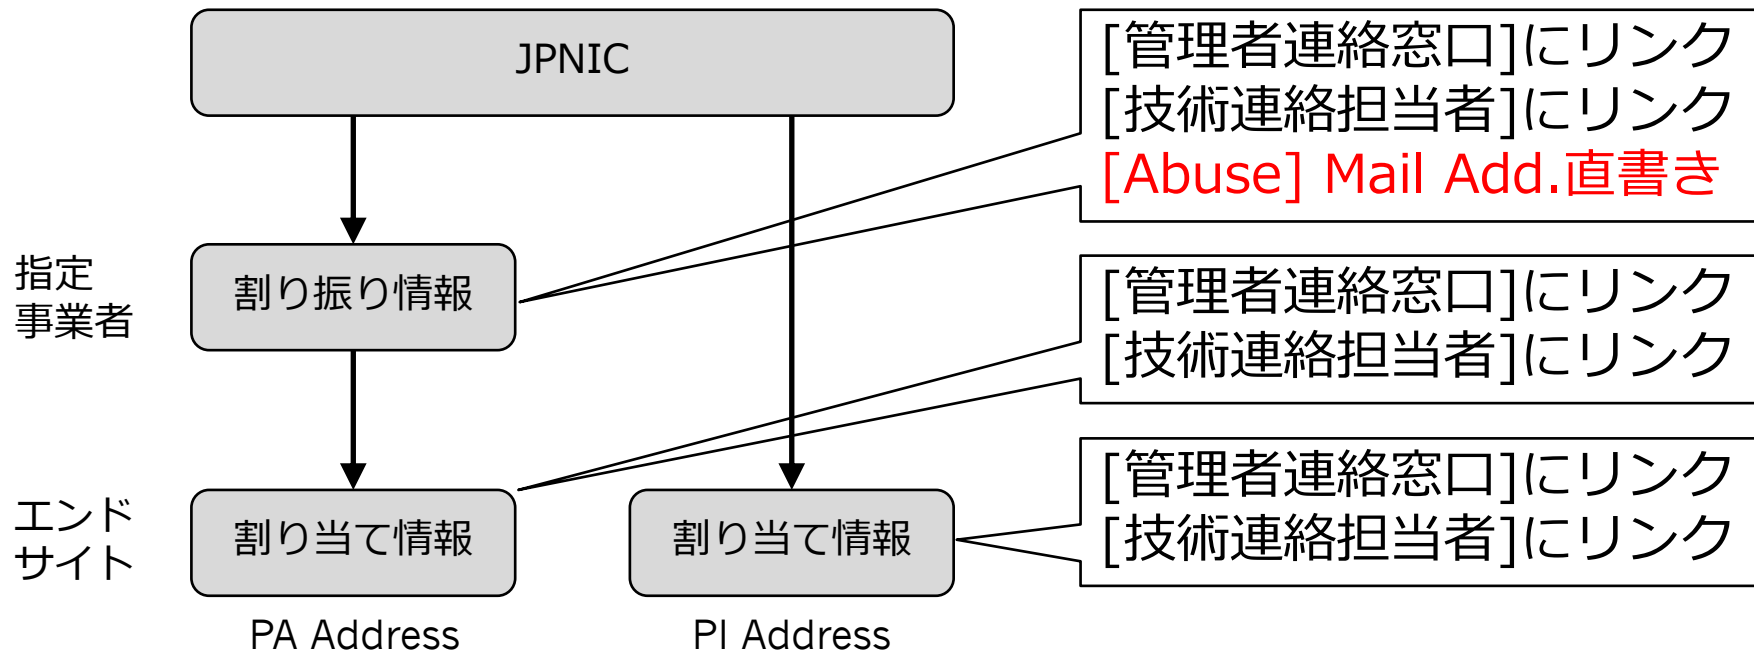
JPNIC

[管理者連絡窓口]にリンク
[技術連絡担当者]にリンク
[Abuse] Mail Add.直書き

指定
事業者

割り振り情報

[管理者連絡窓口]にリンク
[技術連絡担当者]にリンク

エンド
サイト

割り当て情報

割り当て情報

[管理者連絡窓口]にリンク
[技術連絡担当者]にリンク

PA Address

PI Address